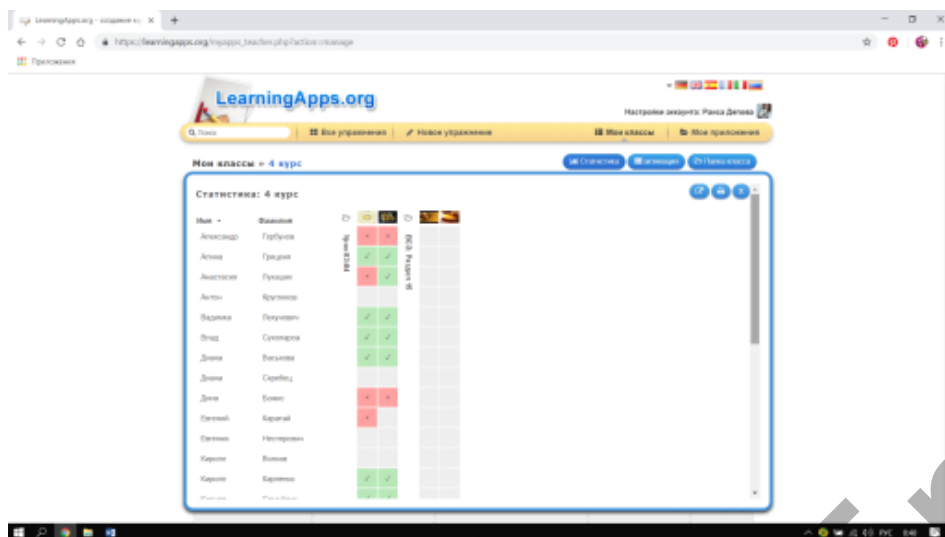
LearningApps.org – создание м ×

https://learningapps.org/myapps_teacher.php?action=manage

Приложения

LearningApps.org

Настройки аккаунта: Раиса Детова

Поиск | Все упражнения | Новое упражнение | Мои классы | Мои приложения

Мои классы ▸ 4 курс

Статистика | Активация | Папка класса

Статистика: 4 курс

| Имя | Фамилия |
|---|---|
| Александр | Горбунов |
| Алина | Грациня |
| Анастасия | Луладин |
| Антон | Крупенков |
| Вадимка | Покумович |
| Влад | Суховарова |
| Диана | Васьнова |
| Диана | Серебец |
| Дима | Божко |
| Евгений | Барагай |
| Евгения | Нестерович |
| Кирилл | Волков |
| Кирилл | Карленко |

Урок ВЭМ

ВКЭ. Раздел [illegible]

РУС